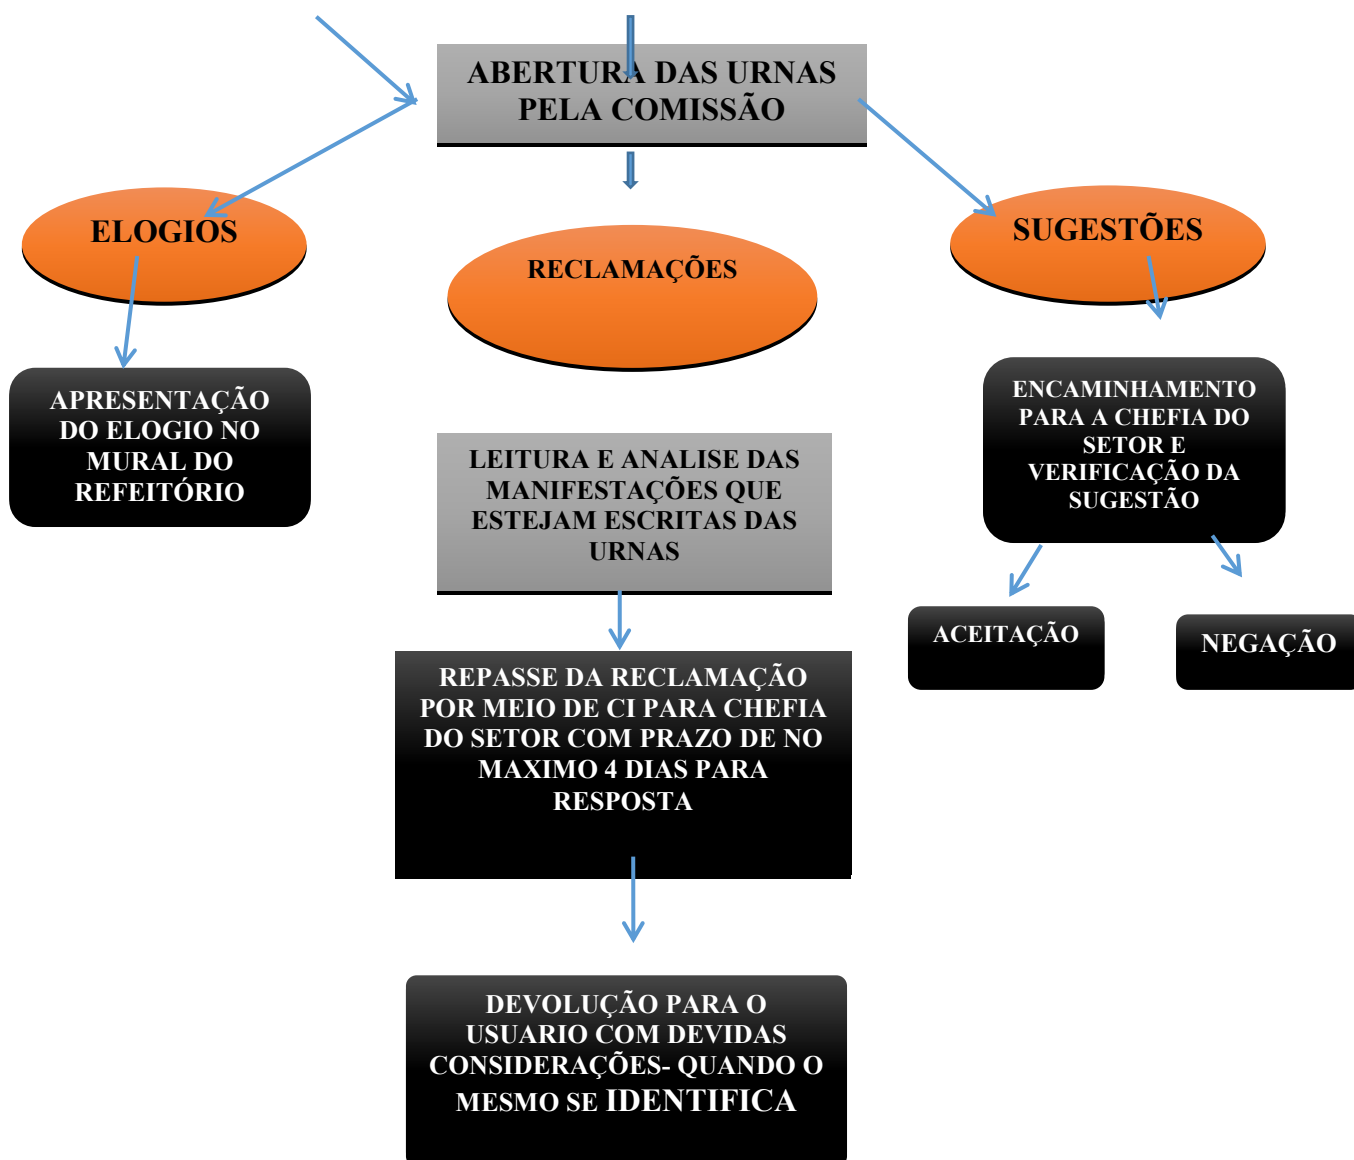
ABERTURA DAS URNAS PELA COMISSÃO

ELOGIOS

RECLAMAÇÕES

SUGESTÕES

APRESENTAÇÃO DO ELOGIO NO MURAL DO REFEITÓRIO

LEITURA E ANALISE DAS MANIFESTAÇÕES QUE ESTEJAM ESCRITAS DAS URNAS

ENCAMINHAMENTO PARA A CHEFIA DO SETOR E VERIFICAÇÃO DA SUGESTÃO

ACEITAÇÃO

NEGAÇÃO

REPASSE DA RECLAMAÇÃO POR MEIO DE CI PARA CHEFIA DO SETOR COM PRAZO DE NO MAXIMO 4 DIAS PARA RESPOSTA

DEVOLUÇÃO PARA O USUARIO COM DEVIDAS CONSIDERAÇÕES- QUANDO O MESMO SE IDENTIFICA